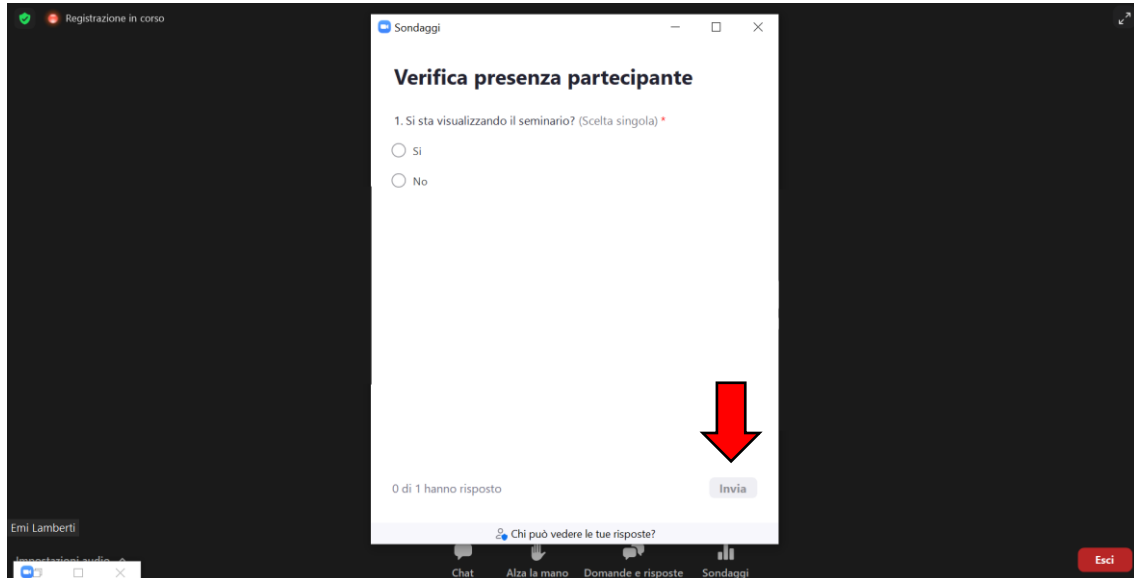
Registrazione in corso

Sondaggi

Verifica presenza partecipante

1. Si sta visualizzando il seminario? (Scelta singola) *

Si

No

0 di 1 hanno risposto

Invia

Chi può vedere le tue risposte?

Emi Lamberti

Impostazioni audio

Chat

Alza la mano

Domande e risposte

Sondaggi

Esci